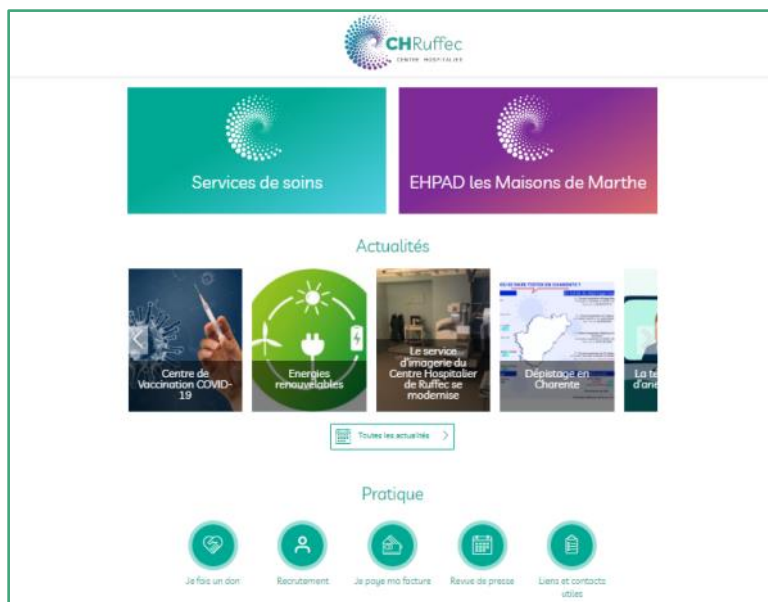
CHRuffec
CENTRE HOSPITALIER

Services de soins

EHPAD les Maisons de Marthe

Actualités

Centre de Vaccination COVID-19

Energies renouvelables

Le service d'imagerie du Centre Hospitalier de Ruffec se modernise

Dépistage en Charente

La te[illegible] d'ori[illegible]

Toutes les actualités

Pratique

Je fais un don

Recrutement

Je paye ma facture

Revue de presse

Liens et contacts utiles